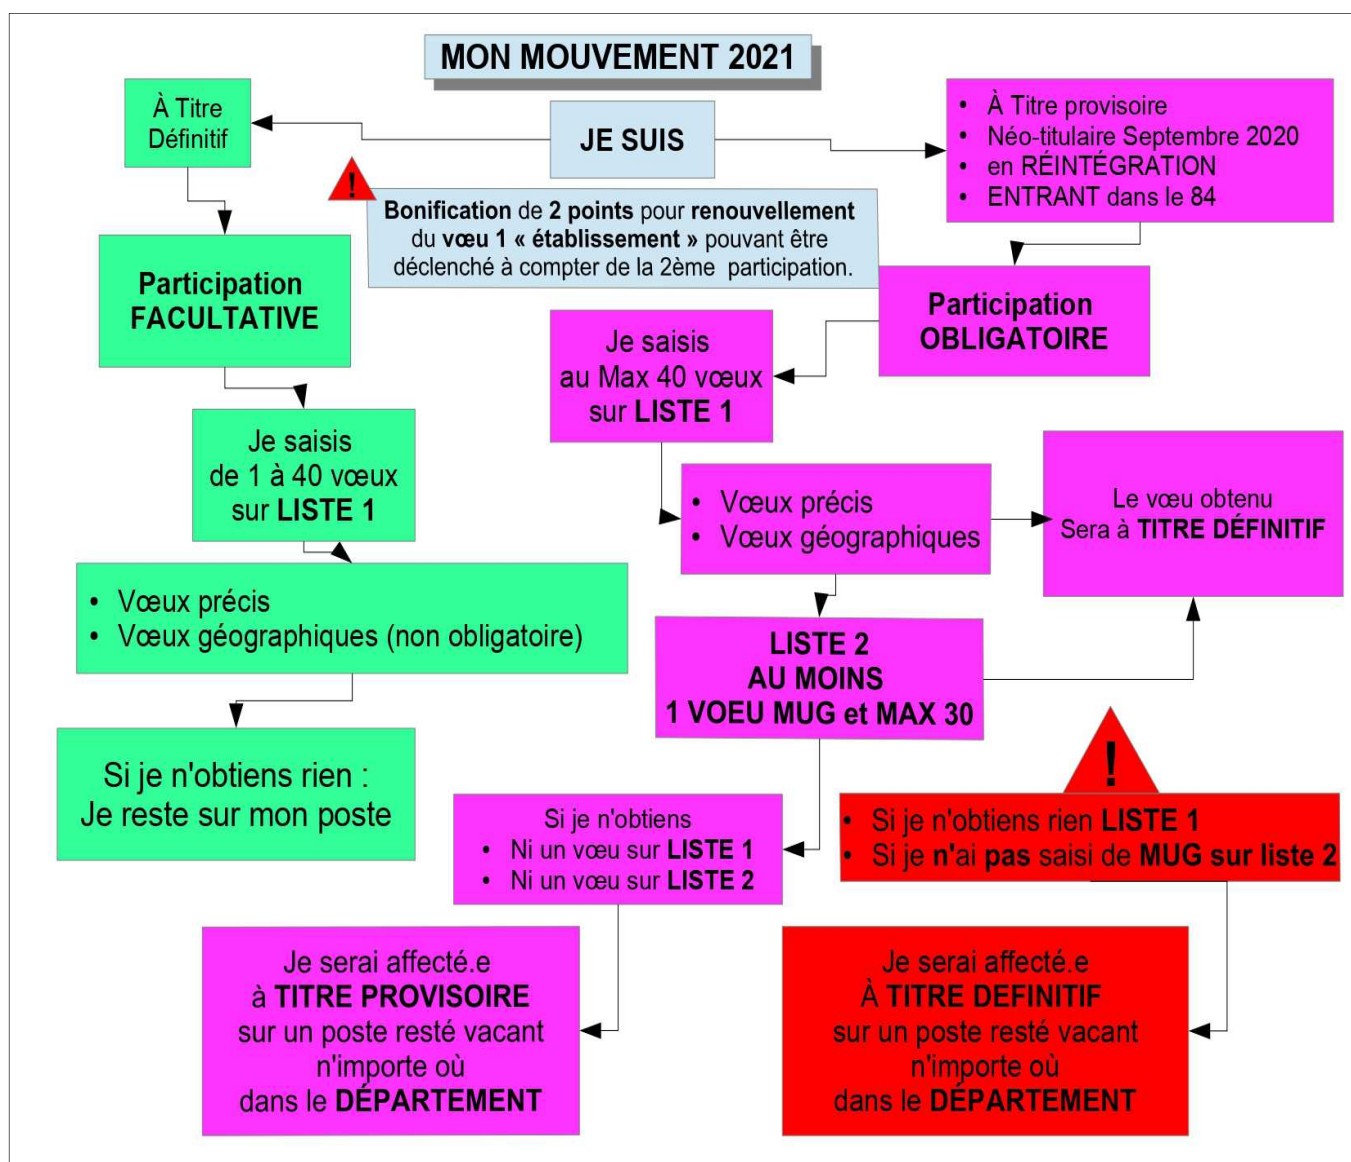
MON MOUVEMENT 2021

À Titre Définitif

JE SUIS

- À Titre provisoire
- Néo-titulaire Septembre 2020
- en RÉINTÉGRATION
- ENTRANT dans le 84

!

Bonification de 2 points pour renouvellement du vœu 1 « établissement » pouvant être déclenché à compter de la 2ème participation.

Participation FACULTATIVE

Participation OBLIGATOIRE

Je saisis au Max 40 vœux sur LISTE 1

Je saisis de 1 à 40 vœux sur LISTE 1

- Vœux précis
- Vœux géographiques

Le vœu obtenu Sera à TITRE DÉFINITIF

- Vœux précis
- Vœux géographiques (non obligatoire)

LISTE 2
AU MOINS
1 VOEU MUG et MAX 30

Si je n'obtiens rien : Je reste sur mon poste

!

Si je n'obtiens
- Ni un vœu sur LISTE 1
- Ni un vœu sur LISTE 2

- Si je n'obtiens rien LISTE 1
- Si je n'ai pas saisi de MUG sur liste 2

Je serai affecté.e à TITRE PROVISOIRE sur un poste resté vacant n'importe où dans le DÉPARTEMENT

Je serai affecté.e À TITRE DEFINITIF sur un poste resté vacant n'importe où dans le DÉPARTEMENT